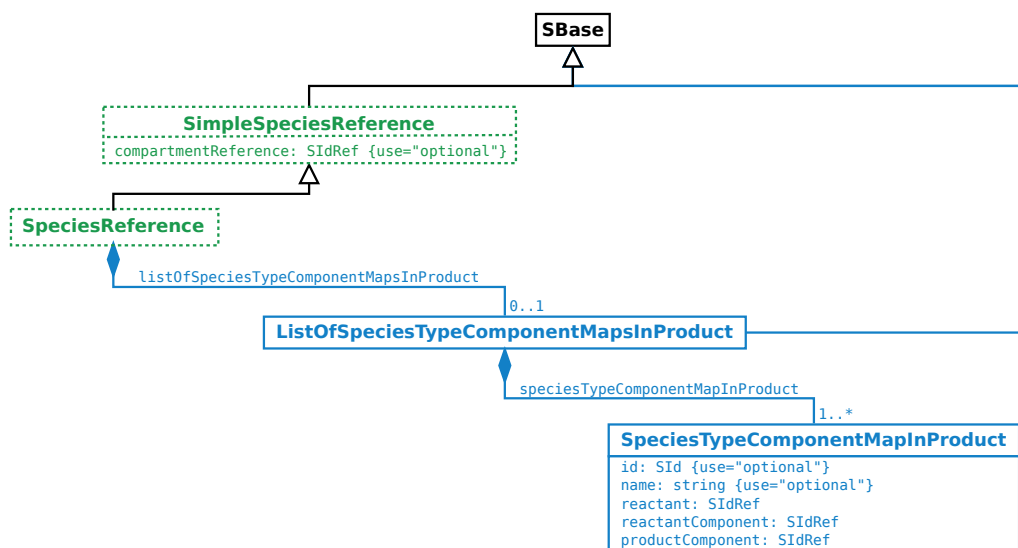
SBase

SimpleSpeciesReference
compartmentReference: SIdRef {use="optional"}

SpeciesReference

listOfSpeciesTypeComponentMapsInProduct

0..1

ListOfSpeciesTypeComponentMapsInProduct

speciesTypeComponentMapInProduct

1..*

SpeciesTypeComponentMapInProduct
id: SId {use="optional"}
name: string {use="optional"}
reactant: SIdRef
reactantComponent: SIdRef
productComponent: SIdRef